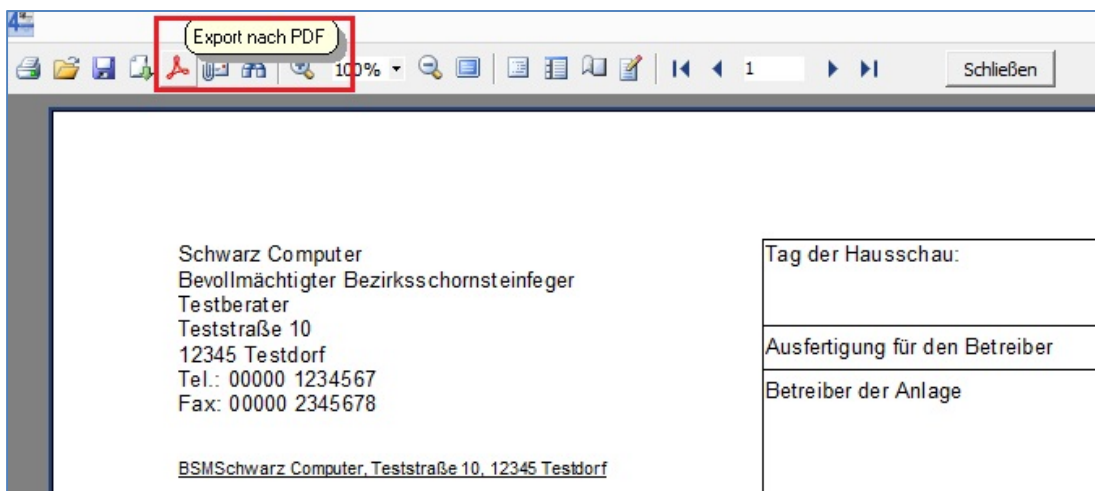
Export nach PDF

100%

1

Schließen

Schwarz Computer
Bevollmächtigter Bezirksschornsteinfeger
Testberater
Teststraße 10
12345 Testdorf
Tel.: 00000 1234567
Fax: 00000 2345678

BSMSchwarz Computer, Teststraße 10, 12345 Testdorf

Tag der Hausschau:

Ausfertigung für den Betreiber

Betreiber der Anlage